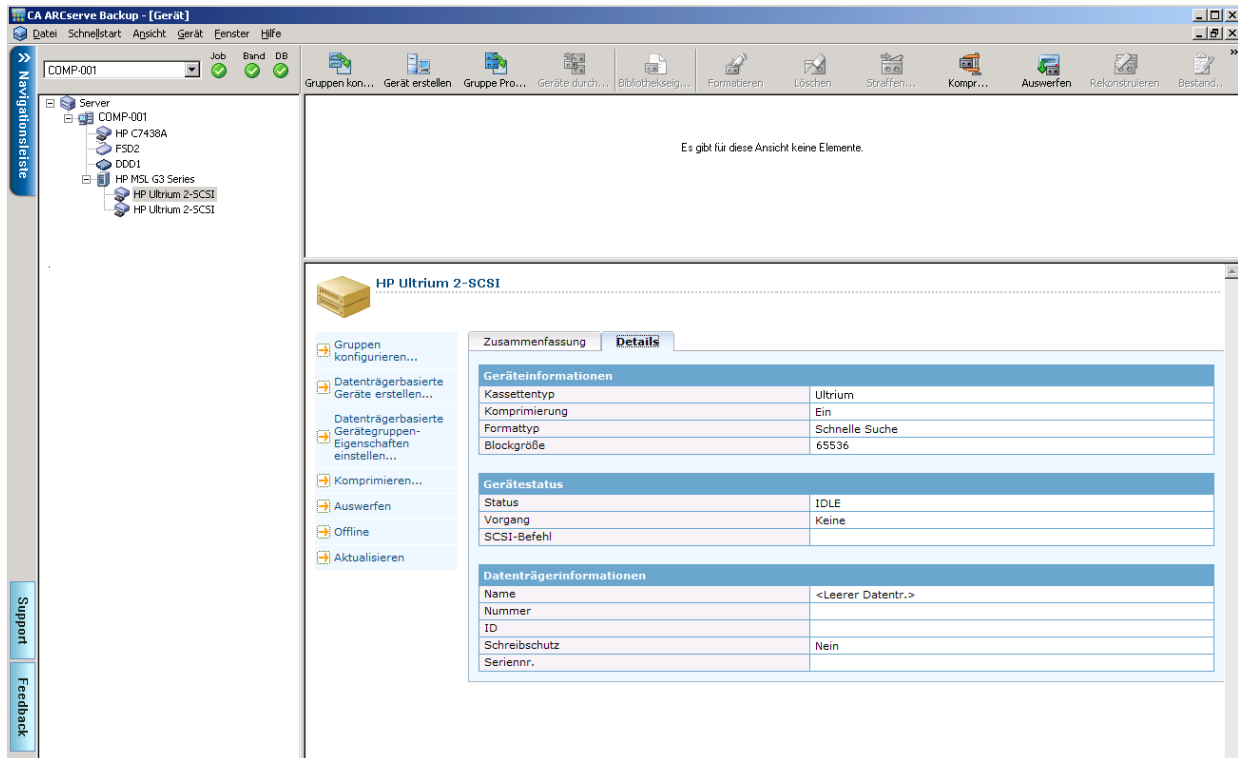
CA ARCserve Backup - [Gerät]
Datei Schnellstart Ansicht Gerät Fenster Hilfe

Navigationsleiste

COMP-001
Job Band DB

Gruppen kon... Gerät erstellen Gruppe Pro... Geräte durch... Bibliothekseig... Formatieren Löschen Straffen... Kompr... Auswerfen Rekonstruieren Bestand...

Server
COMP-001
HP C7438A
FSD2
DDD1
HP MSL G3 Series
HP Ultrium 2-SCSI
HP Ultrium 2-SCSI

Es gibt für diese Ansicht keine Elemente.

HP Ultrium 2-SCSI

Gruppen konfigurieren...
Datenträgerbasierte Geräte erstellen...
Datenträgerbasierte Gerätegruppen-Eigenschaften einstellen...
Komprimieren...
Auswerfen
Offline
Aktualisieren

Zusammenfassung | Details

| Geräteinformationen | |
|---|---|
| Kassettentyp | Ultrium |
| Komprimierung | Ein |
| Formattyp | Schnelle Suche |
| Blockgröße | 65536 |

| Gerätestatus | |
|---|---|
| Status | IDLE |
| Vorgang | Keine |
| SCSI-Befehl | |

| Datenträgerinformationen | |
|---|---|
| Name | <Leerer Datentr.> |
| Nummer | |
| ID | |
| Schreibschutz | Nein |
| Seriennr. | |

Support
Feedback